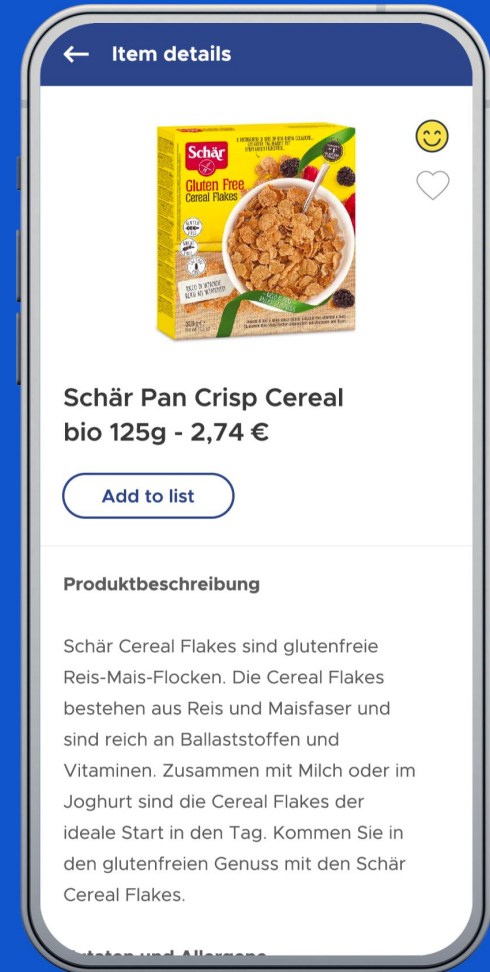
Item details

Schär
Gluten Free
Cereal Flakes

Schär Pan Crisp Cereal bio 125g - 2,74 €

Add to list

Produktbeschreibung

Schär Cereal Flakes sind glutenfreie Reis-Mais-Flocken. Die Cereal Flakes bestehen aus Reis und Maisfaser und sind reich an Ballaststoffen und Vitaminen. Zusammen mit Milch oder im Joghurt sind die Cereal Flakes der ideale Start in den Tag. Kommen Sie in den glutenfreien Genuss mit den Schär Cereal Flakes.

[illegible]